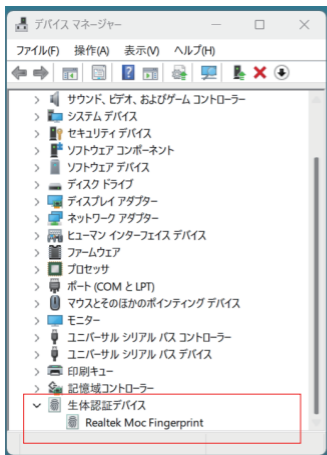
デバイス マネージャー

ファイル(F) 操作(A) 表示(V) ヘルプ(H)

サウンド、ビデオ、およびゲーム コントローラー
システム デバイス
セキュリティ デバイス
ソフトウェア コンポーネント
ソフトウェア デバイス
ディスク ドライブ
ディスプレイ アダプター
ネットワーク アダプター
ヒューマン インターフェイス デバイス
ファームウェア
プロセッサ
ポート (COM と LPT)
マウスとそのほかのポインティング デバイス
モニター
ユニバーサル シリアル バス コントローラー
ユニバーサル シリアル バス デバイス
印刷キュー
記憶域コントローラー
生体認証デバイス
Realtek Moc Fingerprint